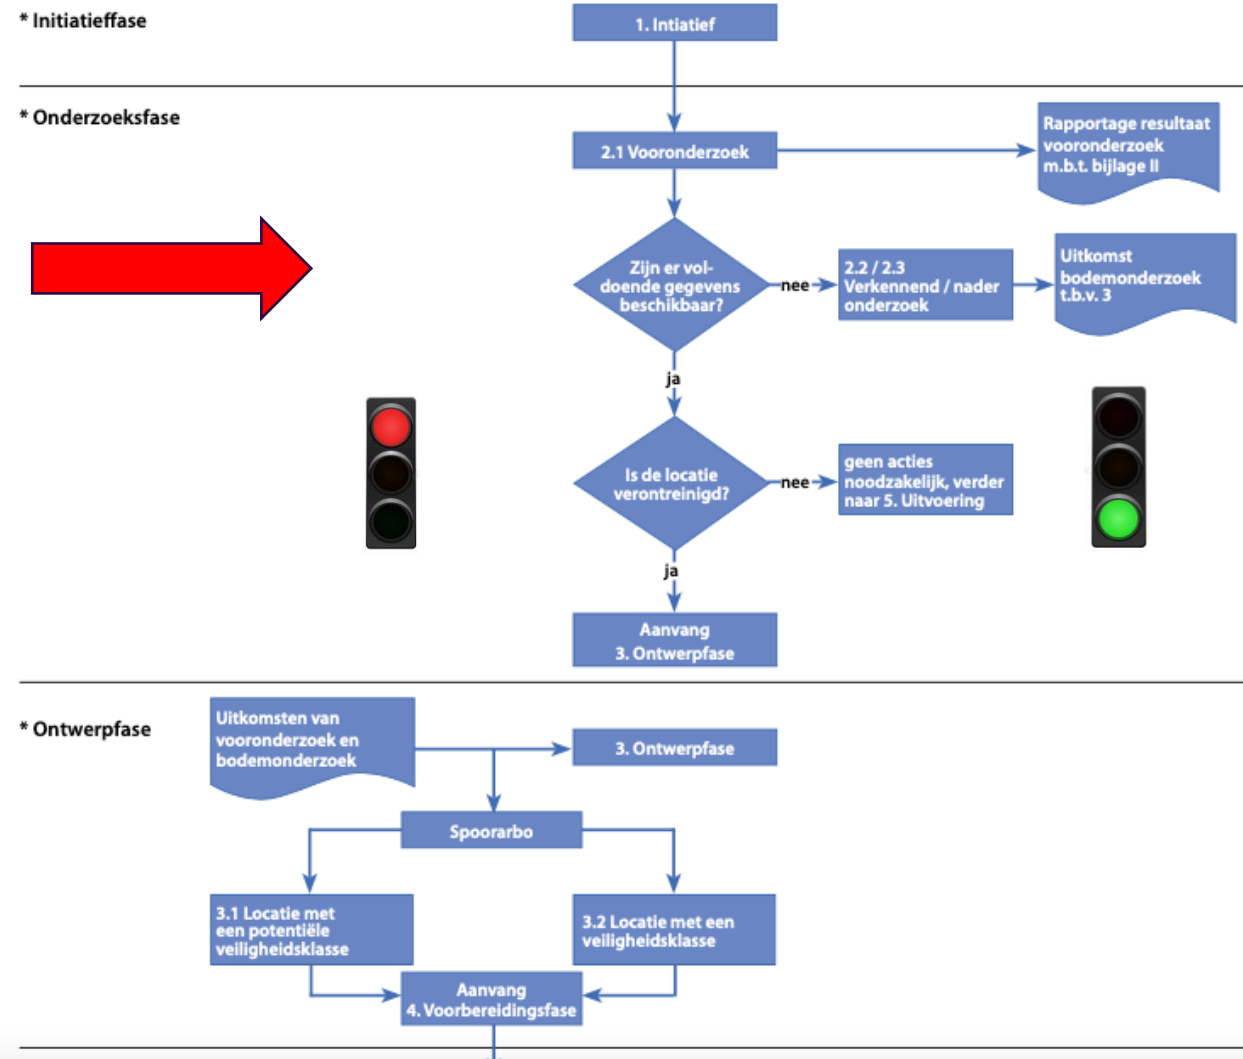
* Initiatieffase

1. Intiatief

* Onderzoeksfase

2.1 Vooronderzoek

Rapportage resultaat vooronderzoek m.b.t. bijlage II

Zijn er voldoende gegevens beschikbaar?

nee

2.2 / 2.3 Verkennend / nader onderzoek

Uitkomst bodemonderzoek t.b.v. 3

ja

Is de locatie verontreinigd?

nee

geen acties noodzakelijk, verder naar 5. Uitvoering

ja

Aanvang 3. Ontwerpfase

* Ontwerpfase

Uitkomsten van vooronderzoek en bodemonderzoek

3. Ontwerpfase

Spoorarbo

3.1 Locatie met een potentiële veiligheidsklasse

3.2 Locatie met een veiligheidsklasse

Aanvang 4. Voorbereidingsfase